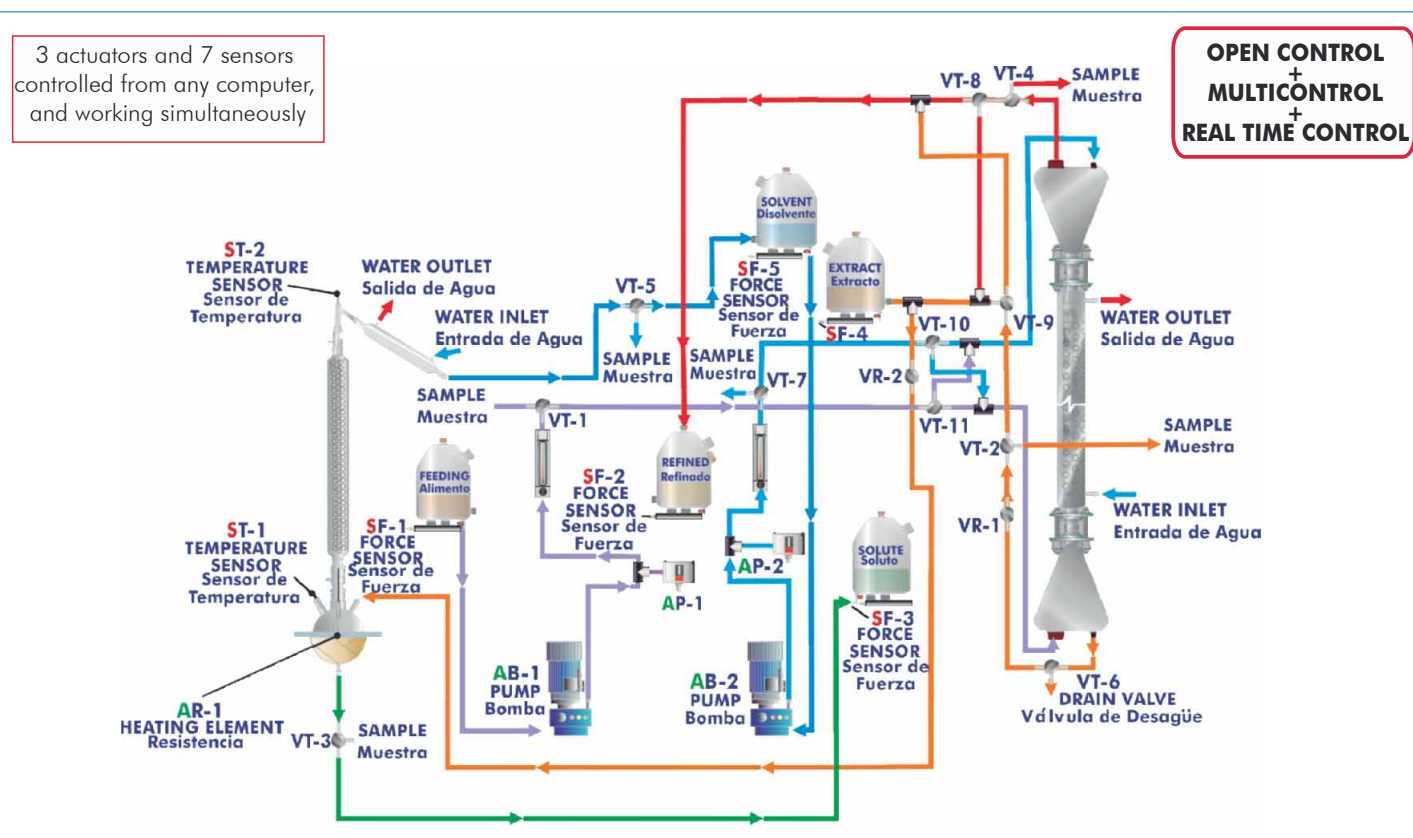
3 actuators and 7 sensors controlled from any computer, and working simultaneously

OPEN CONTROL
+
MULTICONTROL
+
REAL TIME CONTROL

VT-8
VT-4
SAMPLE
Muestra

SOLVENT
Disolvente

ST-2
TEMPERATURE SENSOR
Sensor de Temperatura

WATER OUTLET
Salida de Agua

WATER INLET
Entrada de Agua

VT-5

SF-5
FORCE SENSOR
Sensor de Fuerza

EXTRACT
Extracto

SF-4

VT-10
VT-9

WATER OUTLET
Salida de Agua

SAMPLE
Muestra

SAMPLE
Muestra

VT-7

VR-2

SAMPLE
Muestra

VT-1

VT-11

SAMPLE
Muestra

VT-2

FEEDING
Alimento

REFINED
Refinado

SF-2
FORCE SENSOR
Sensor de Fuerza

WATER INLET
Entrada de Agua

VR-1

ST-1
TEMPERATURE SENSOR
Sensor de Temperatura

SF-1
FORCE SENSOR
Sensor de Fuerza

AP-2

AP-1

SOLUTE
Soluto

SF-3
FORCE SENSOR
Sensor de Fuerza

AB-1
PUMP
Bomba

AB-2
PUMP
Bomba

VT-6
DRAIN VALVE
Válvula de Desagüe

AR-1
HEATING ELEMENT
Resistencia

VT-3
SAMPLE
Muestra